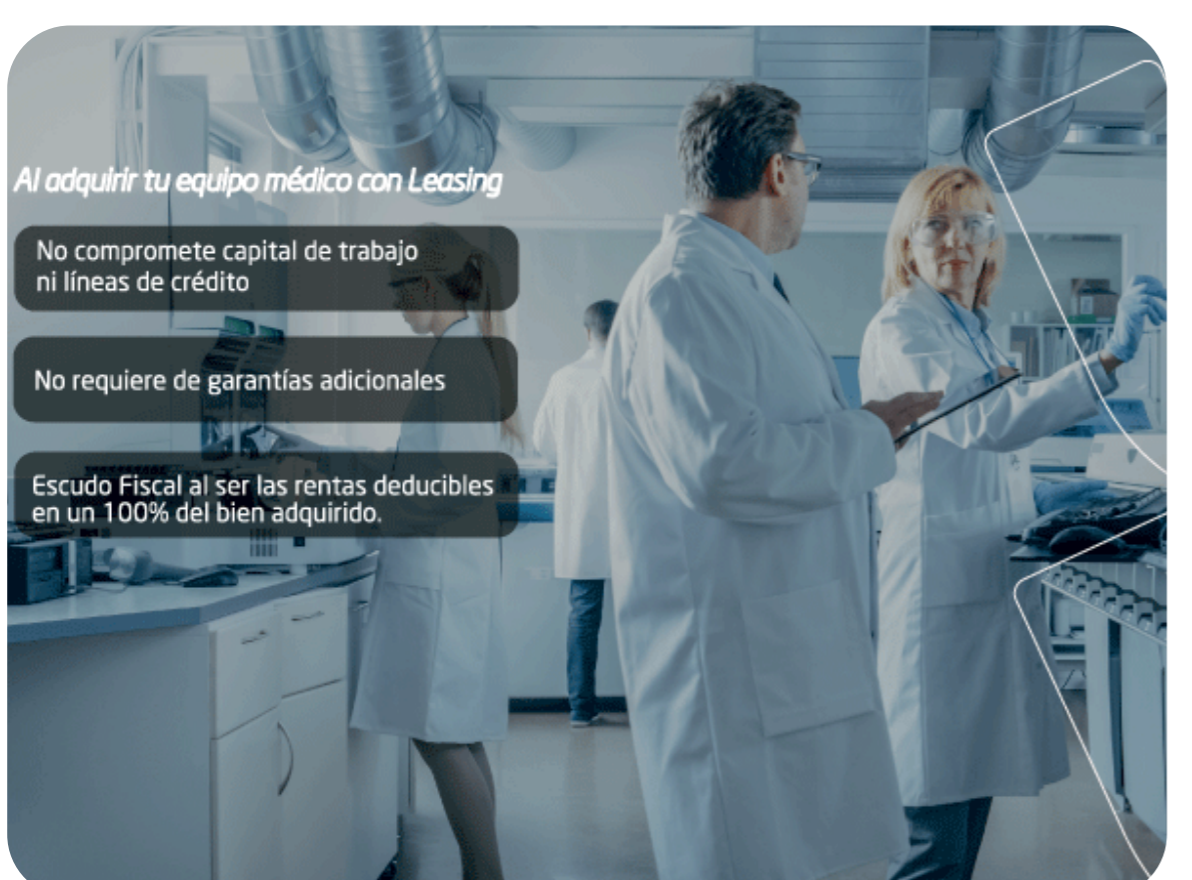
Al adquirir tu equipo médico con Leasing

No compromete capital de trabajo ni líneas de crédito

No requiere de garantías adicionales

Escudo Fiscal al ser las rentas deducibles en un 100% del bien adquirido.